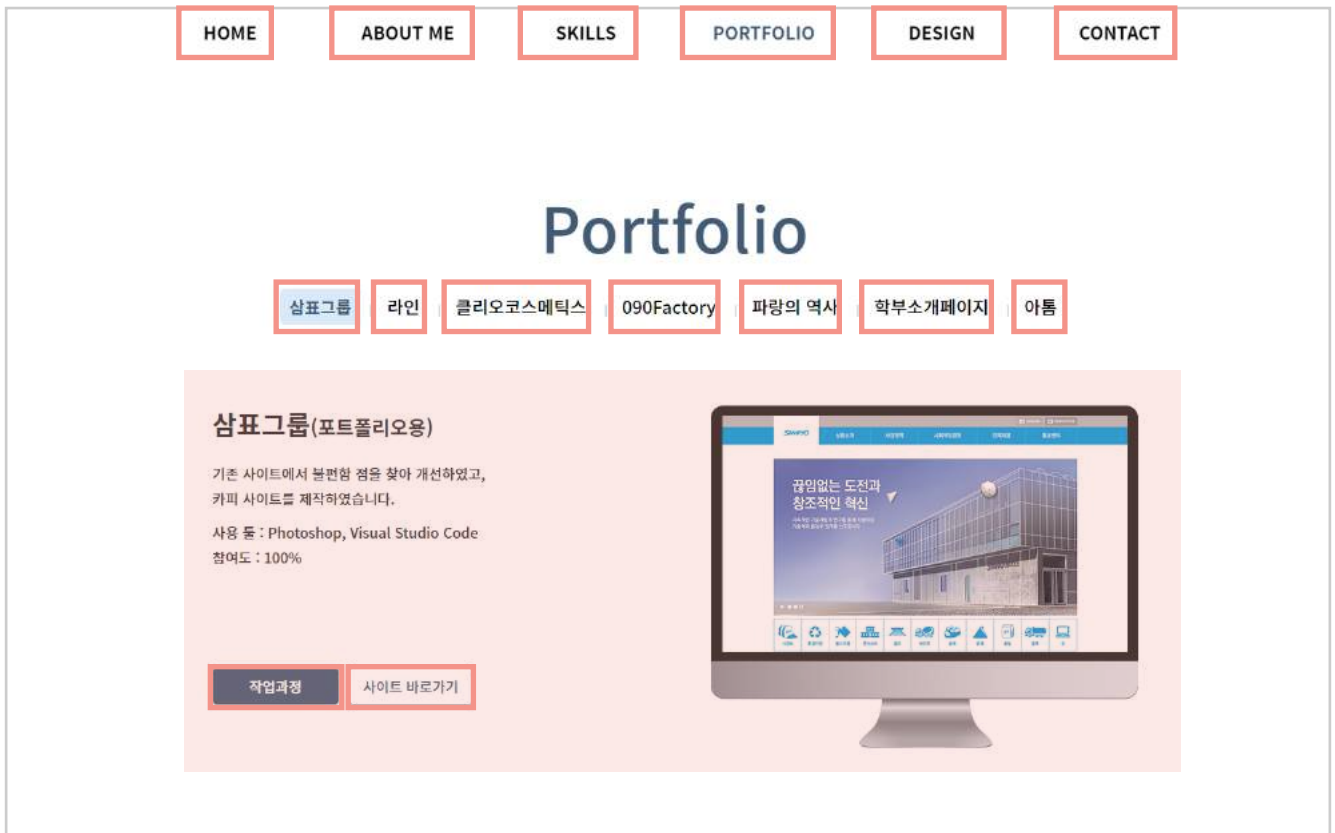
HOME ABOUT ME SKILLS PORTFOLIO DESIGN CONTACT

Portfolio

삼표그룹 | 라인 | 클리오코스메틱스 | 090Factory | 파랑의 역사 | 학부소개페이지 | 아톰

삼표그룹(포트폴리오용)

기존 사이트에서 불편함 점을 찾아 개선하였고, 카피 사이트를 제작하였습니다.

사용 툴 : Photoshop, Visual Studio Code
참여도 : 100%

작업과정 사이트 바로가기

끊임없는 도전과 창조적인 혁신